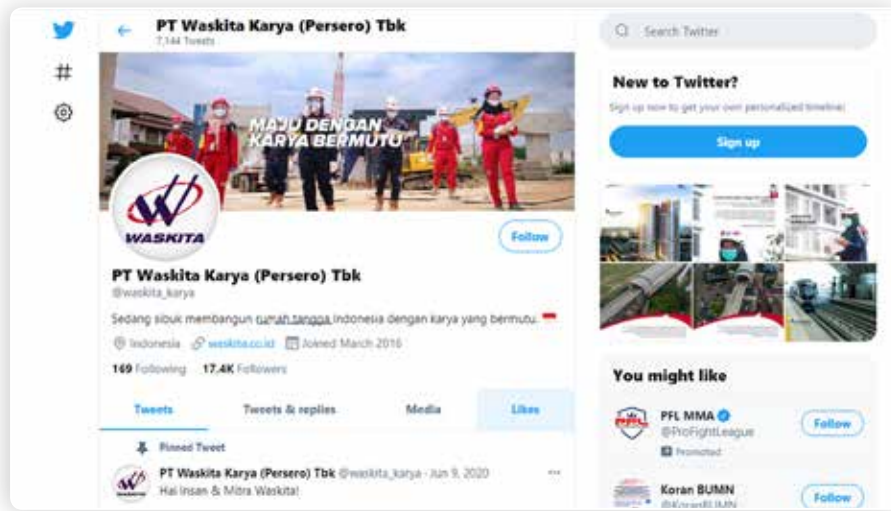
PT Waskita Karya (Persero) Tbk
7,144 Tweets

MAJU DENGAN KARYA BERMUTU

WASKITA

Follow

PT Waskita Karya (Persero) Tbk
@waskita_karya

Sedang sibuk membangun rumah tangga Indonesia dengan karya yang bermutu. 🇮🇩

Indonesia waskita.co.id Joined March 2016

169 Following 17.4K Followers

Tweets Tweets & replies Media Likes

Pinned Tweet

PT Waskita Karya (Persero) Tbk @waskita_karya · Jun 9, 2020
Hai Insan & Mitra Waskita!

Search Twitter

New to Twitter?
Sign up now to get your own personalized timeline!

Sign up

You might like

PFL MMA
@ProFightLeague
Promoted
Follow

Koran BUMN
@KoranBUMN
Follow